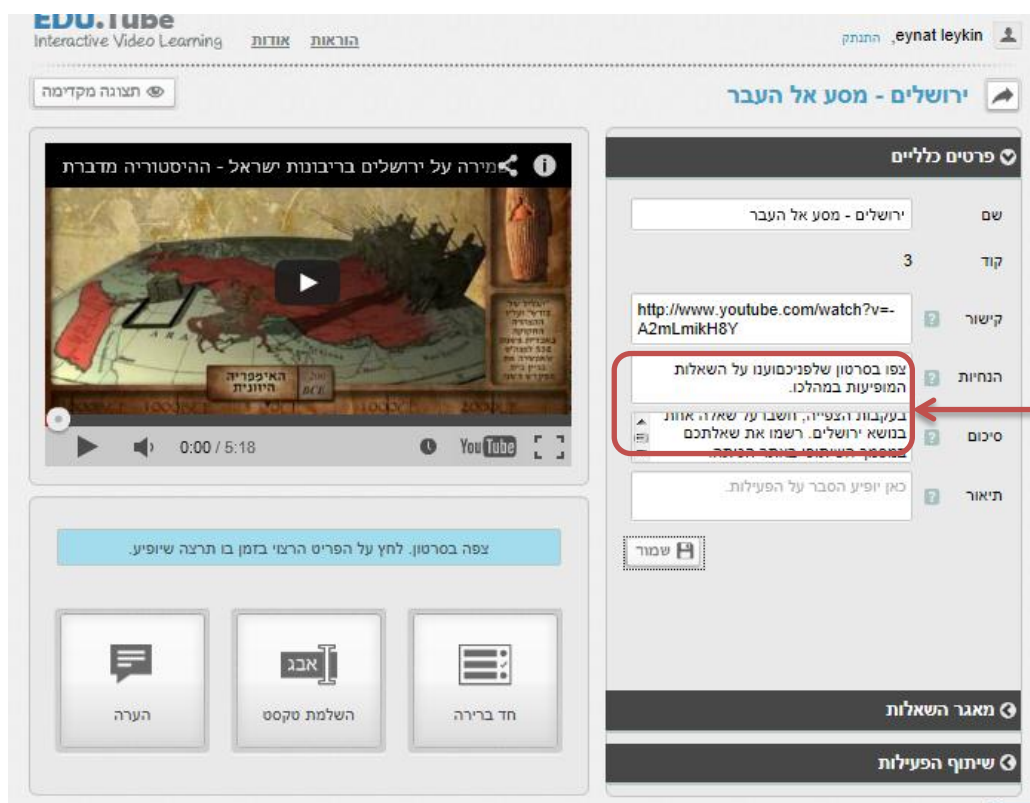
EDU.Tube
Interactive Video Learning
הוראות אודות

eynat leykin, התנתק

תצוגה מקדימה

ירושלים - מסע אל העבר

פרטים כלליים

שם ירושלים - מסע אל העבר
קוד 3
קישור http://www.youtube.com/watch?v=-A2mLmikH8Y
הנחיות צפו בסרטון שלפניכםועונו על השאלות המופיעות במהלכו.
סיכום בעקבות הצפייה, חשבו על שאלה אחת בנושא ירושלים. רשמו את שאלתכם במסמך השיתופי באתר הכיתה.
תיאור כאן יופיע הסבר על הפעילות.

שמור

מאגר השאלות

שיתוף הפעילות

מירה על ירושלים בריבונות ישראל - ההיסטוריה מדברת

האימפריה היוונית

0:00 / 5:18

YouTube

צפה בסרטון. לחץ על הפריט הרצוי בזמן בו תרצה שיופיע.

אבג

הערה
השלמת טקסט
חד ברירה